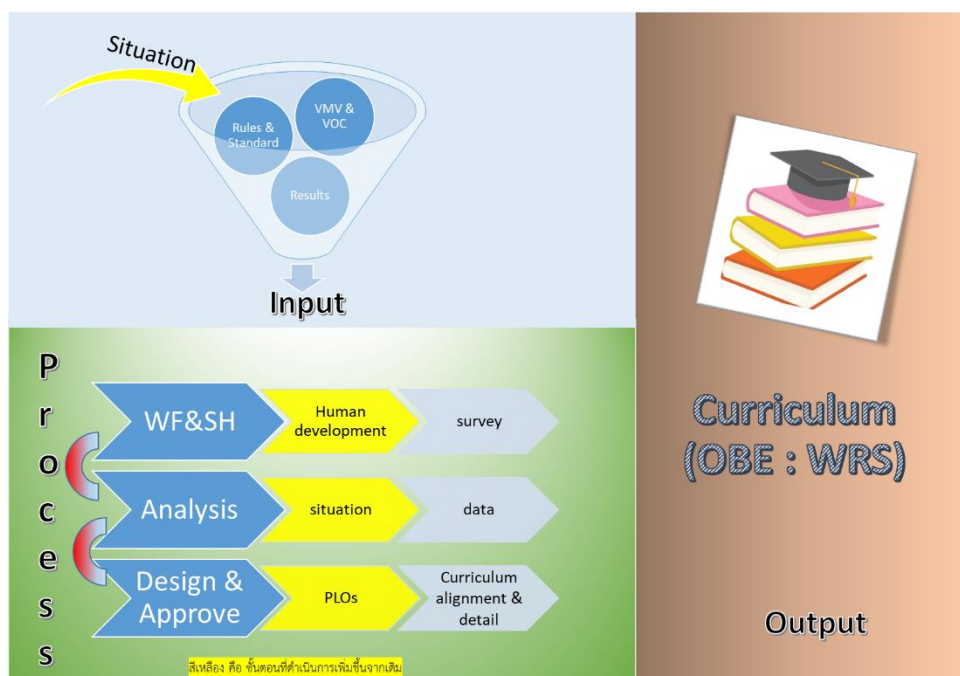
Situation

Rules & Standard

VMV & VOC

Results

Input

Process

WF&SH

Human development

survey

Analysis

situation

data

Design & Approve

PLOs

Curriculum alignment & detail

สีเหลือง คือ ขั้นตอนที่ดำเนินการเพิ่มขึ้นจากเดิม

Curriculum (OBE : WRS)

Output